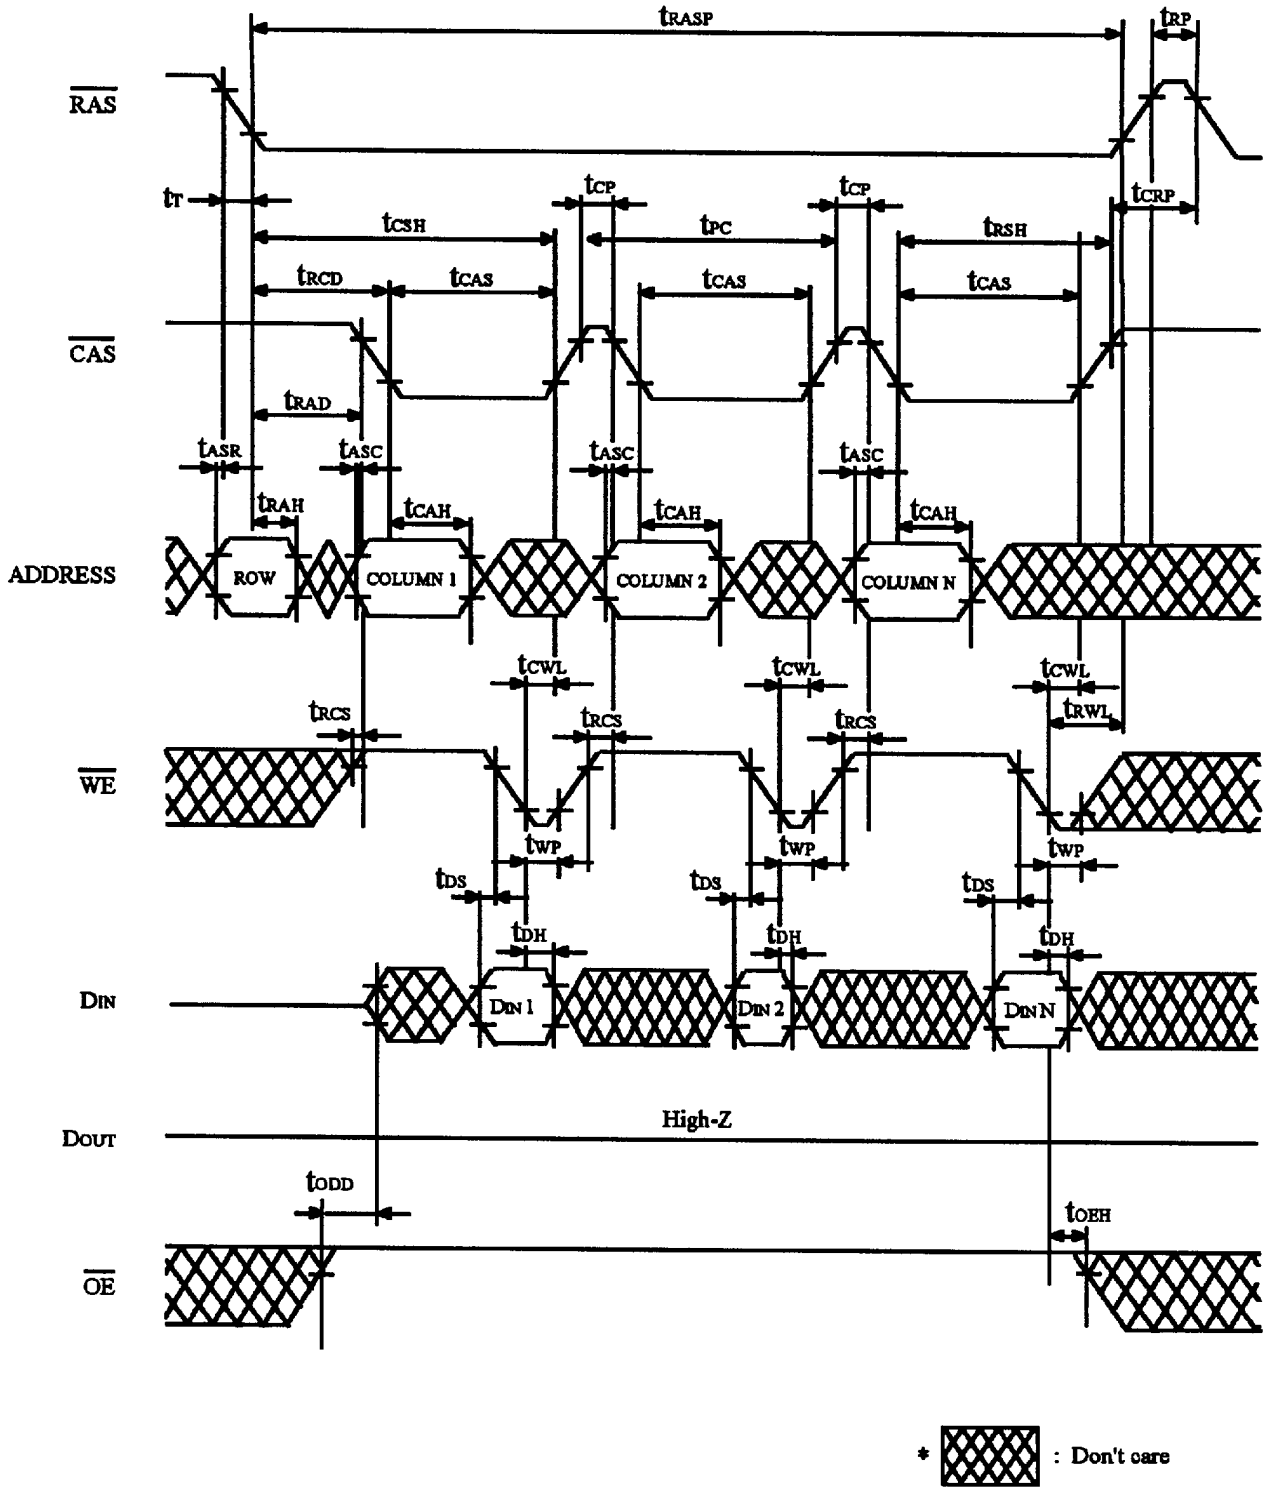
$t_{RASP}$

$t_{RP}$

$\overline{RAS}$

$t_T$

$t_{CP}$

$t_{CP}$

$t_{CRP}$

$t_{CSH}$

$t_{PC}$

$t_{RSH}$

$t_{RCD}$

$t_{CAS}$

$t_{CAS}$

$t_{CAS}$

$\overline{CAS}$

$t_{RAD}$

$t_{ASR}$

$t_{ASC}$

$t_{ASC}$

$t_{ASC}$

$t_{RAH}$

$t_{CAH}$

$t_{CAH}$

$t_{CAH}$

ADDRESS

ROW

COLUMN 1

COLUMN 2

COLUMN N

$t_{CWL}$

$t_{CWL}$

$t_{CWL}$

$t_{RCS}$

$t_{RCS}$

$t_{RCS}$

$t_{RWL}$

$\overline{WE}$

$t_{WP}$

$t_{WP}$

$t_{WP}$

$t_{DS}$

$t_{DS}$

$t_{DS}$

$t_{DH}$

$t_{DH}$

$t_{DH}$

DIN

DIN 1

DIN 2

DIN N

DOUT

High-Z

$t_{ODD}$

$t_{OEH}$

$\overline{OE}$

* : Don't care